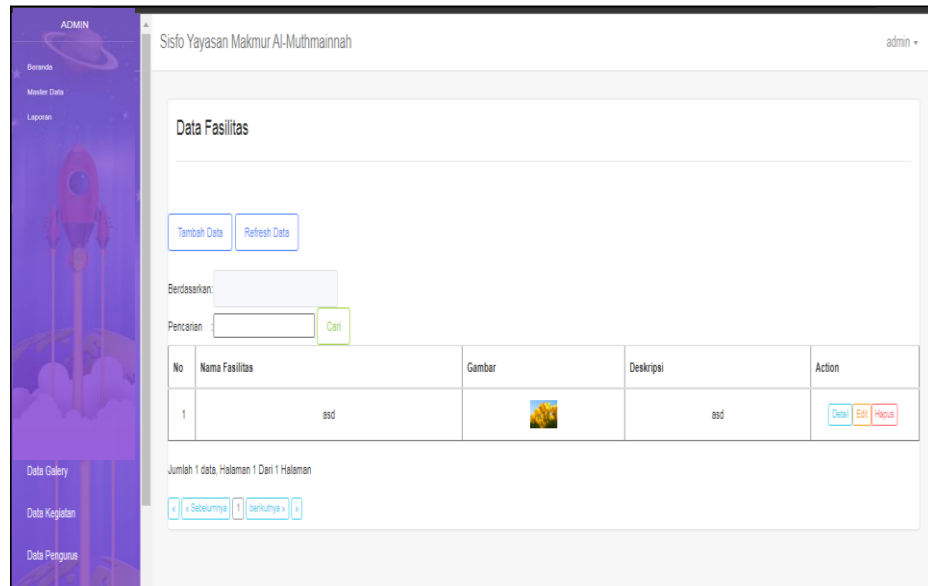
ADMIN

Beranda

Master Data

Laporan

Data Galery

Data Kegiatan

Data Pengurus

Sisfo Yayasan Makmur Al-Muthmainnah

admin ▾

Data Fasilitas

Tambah Data

Refresh Data

Berdasarkan:

Pencarian :

Cari

| No | Nama Fasilitas | Gambar | Deskripsi | Action |
|---|---|---|---|---|
| 1 | asd | | asd | Detail Edit Hapus |

Jumlah 1 data, Halaman 1 Dari 1 Halaman

« « Sebelumnya 1 berikutnya » »